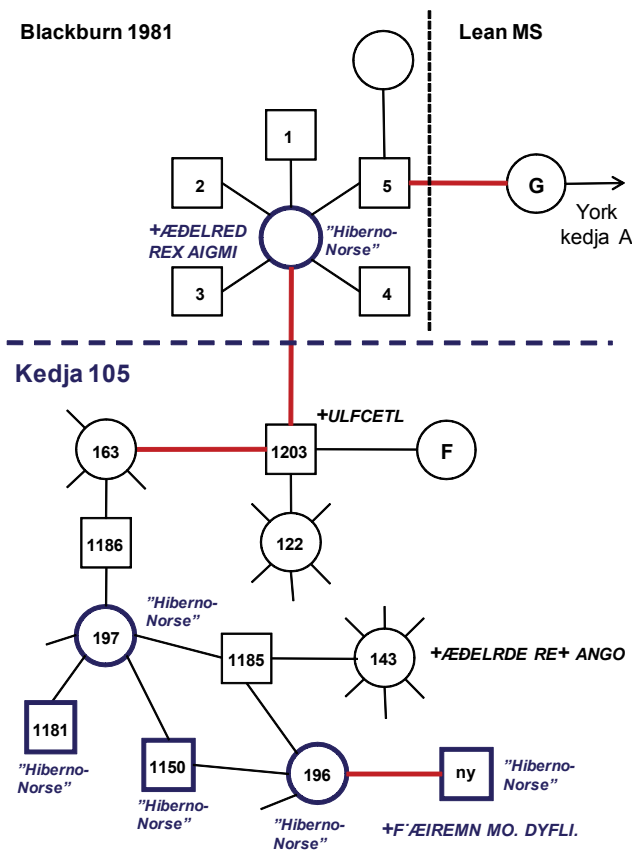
Blackburn 1981

Lean MS

1

2

5

G

York kedja A

+ÆÐELRED REX AIGMI

"Hiberno-Norse"

3

4

Kedja 105

+ULFCETL

163

1203

F

1186

122

"Hiberno-Norse"

197

1185

143

+ÆÐELRDE RE+ ANGO

1181

"Hiberno-Norse"

1150

"Hiberno-Norse"

196

"Hiberno-Norse"

ny

"Hiberno-Norse"

+F·ÆIREMN MO. DYFLI.